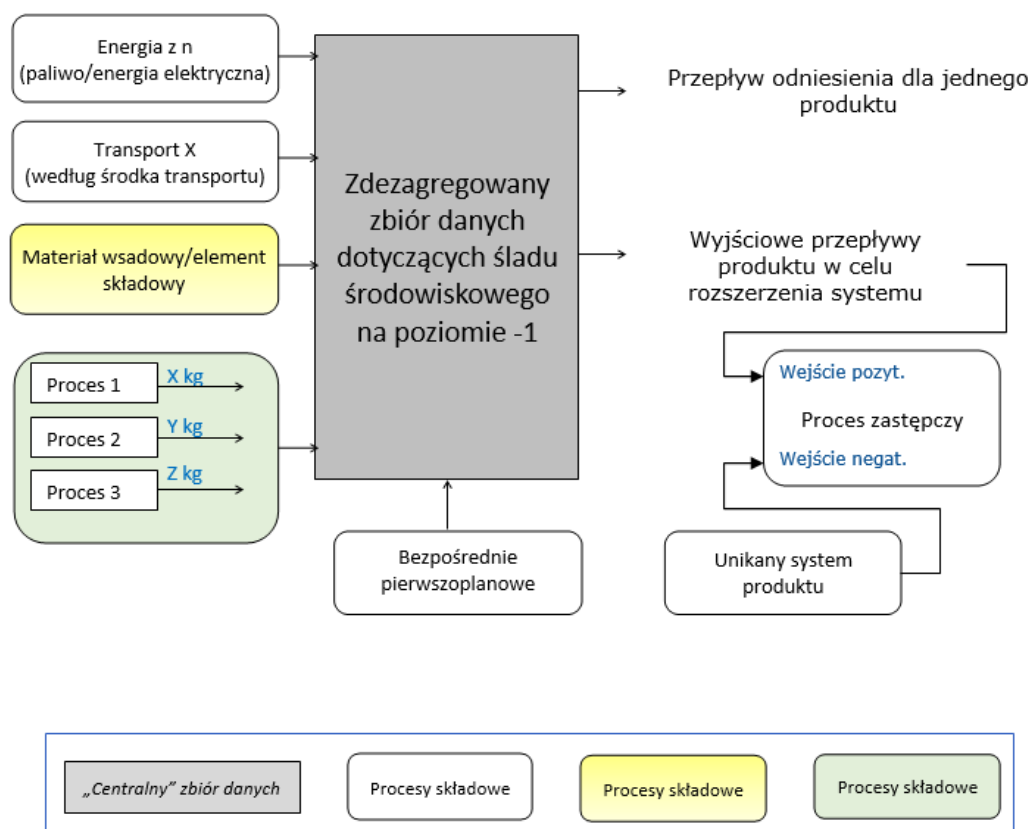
Energia z n
(paliwo/energia elektryczna)

Transport X
(według środka transportu)

Materiał wsadowy/element składowy

Proces 1 X kg

Proces 2 Y kg

Proces 3 Z kg

Zdezagregowany zbiór danych dotyczących śladu środowiskowego na poziomie -1

Bezpośrednie pierwszoplanowe

Przepływ odniesienia dla jednego produktu

Wyjściowe przepływy produktu w celu rozszerzenia systemu

Wejście pozyt.

Proces zastępczy

Wejście negat.

Unikany system produktu

„Centralny" zbiór danych

Procesy składowe

Procesy składowe

Procesy składowe